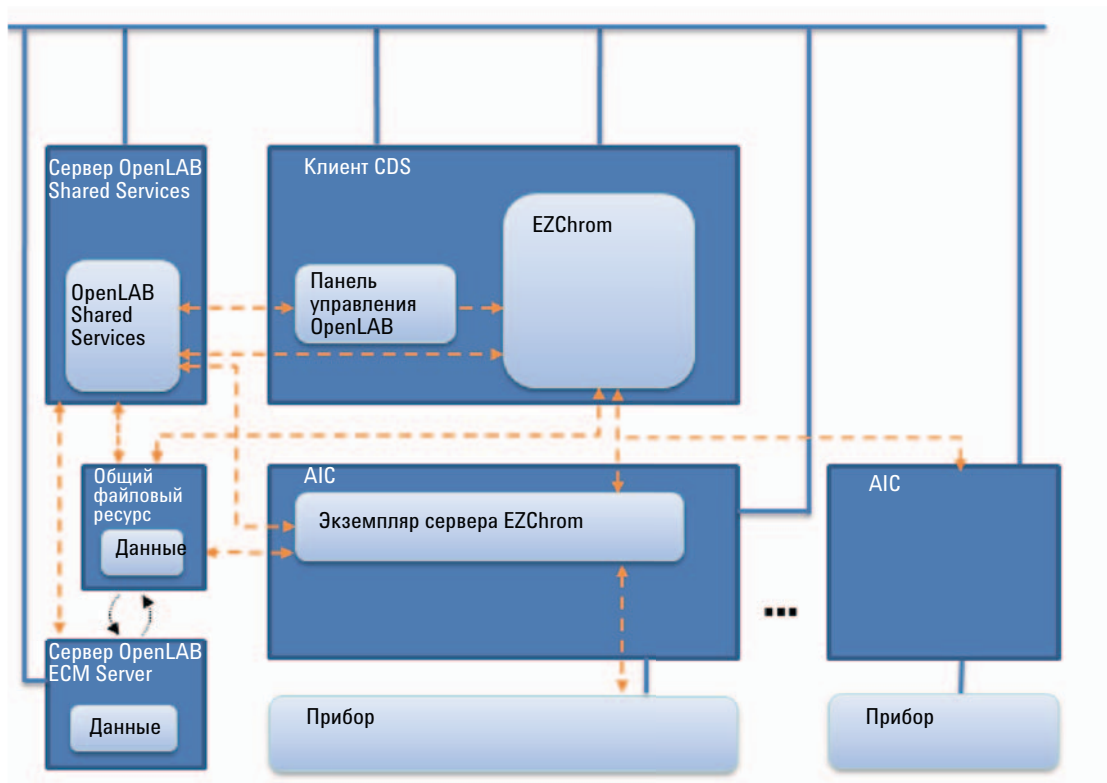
Сервер OpenLAB Shared Services

OpenLAB Shared Services

Клиент CDS

EZChrom

Панель управления OpenLAB

Общий файловый ресурс

Данные

AIC

Экземпляр сервера EZChrom

AIC

...

Сервер OpenLAB ECM Server

Данные

Прибор

Прибор